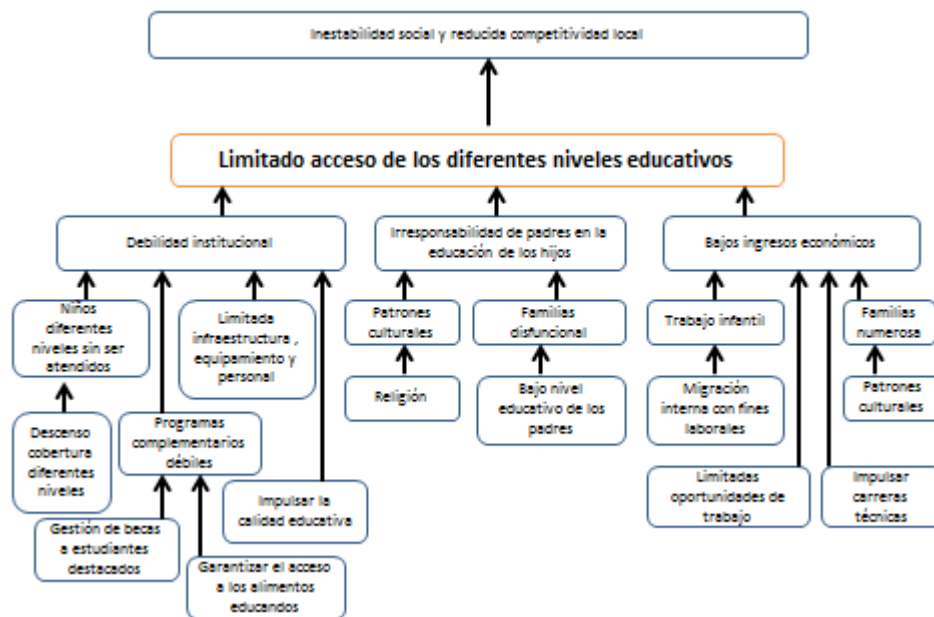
Inestabilidad social y reducida competitividad local

Limitado acceso de los diferentes niveles educativos

Debilidad institucional

Irresponsabilidad de padres en la educación de los hijos

Bajos ingresos económicos

Niños diferentes niveles sin ser atendidos

Limitada infraestructura , equipamiento y personal

Patrones culturales

Familias disfuncional

Trabajo infantil

Familias numerosa

Religión

Bajo nivel educativo de los padres

Migración interna con fines laborales

Patrones culturales

Descenso cobertura diferentes niveles

Programas complementarios débiles

Impulsar la calidad educativa

Limitadas oportunidades de trabajo

Impulsar carreras técnicas

Gestión de becas a estudiantes destacados

Garantizar el acceso a los alimentos educandos